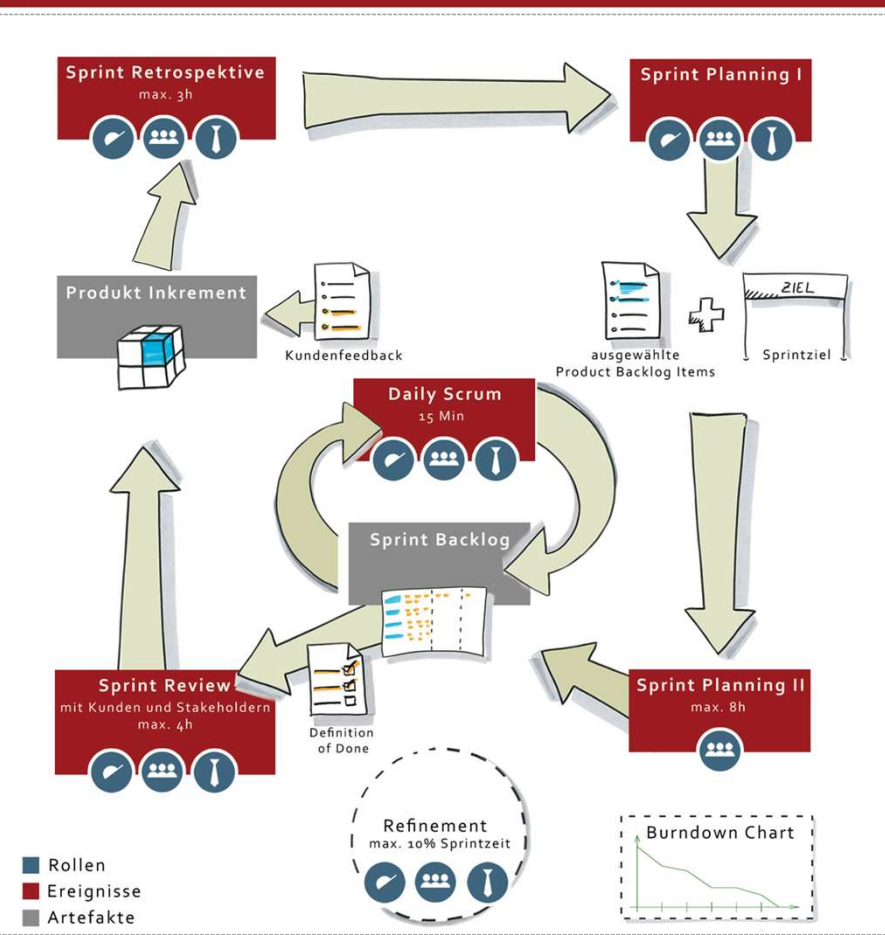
Sprint Retrospektive
max. 3h

Sprint Planning I

Produkt Inkrement

Kundenfeedback

ZIEL

ausgewählte
Product Backlog Items

Sprintziel

Daily Scrum
15 Min

Sprint Backlog

Sprint Review
mit Kunden und Stakeholdern
max. 4h

Definition
of Done

Sprint Planning II
max. 8h

Refinement
max. 10% Sprintzeit

Burndown Chart

Rollen
Ereignisse
Artefakte